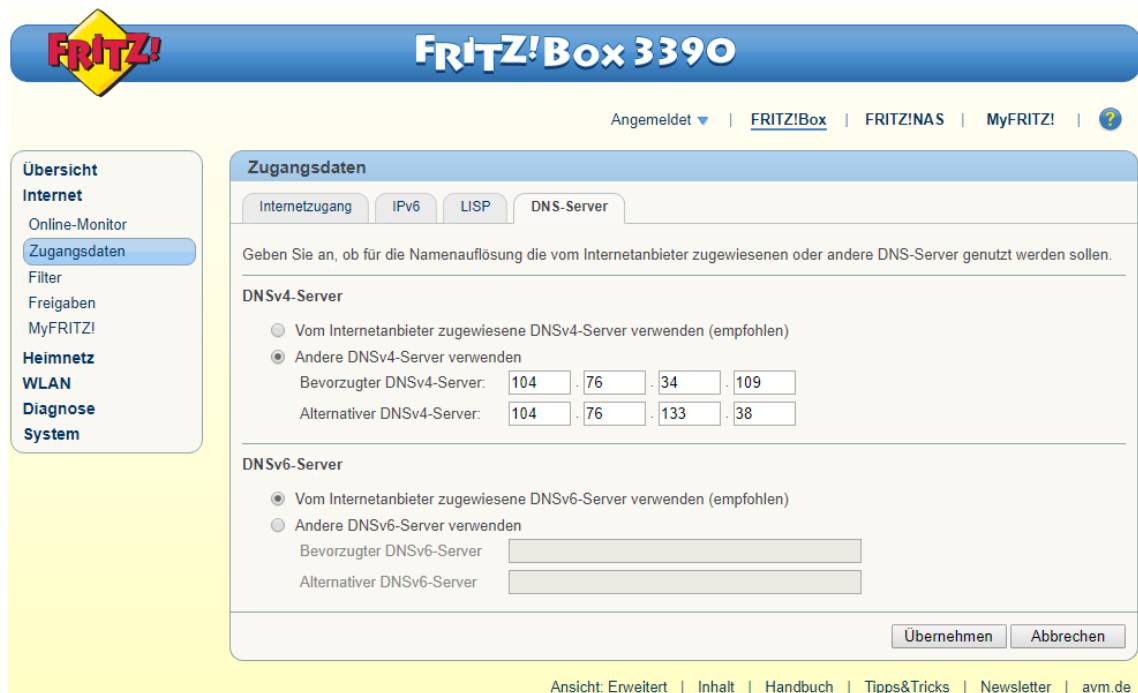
FRITZ!

FRITZ!Box 3390

Angemeldet | FRITZ!Box | FRITZ!NAS | MyFRITZ! | ?

Übersicht
Internet
Online-Monitor
Zugangsdaten
Filter
Freigaben
MyFRITZ!
Heimnetz
WLAN
Diagnose
System

Zugangsdaten

Internetzugang | IPv6 | LISP | DNS-Server

Geben Sie an, ob für die Namenauflösung die vom Internetanbieter zugewiesenen oder andere DNS-Server genutzt werden sollen.

DNSv4-Server

Vom Internetanbieter zugewiesene DNSv4-Server verwenden (empfohlen)
Andere DNSv4-Server verwenden
Bevorzugter DNSv4-Server: 104 . 76 . 34 . 109
Alternativer DNSv4-Server: 104 . 76 . 133 . 38

DNSv6-Server

Vom Internetanbieter zugewiesene DNSv6-Server verwenden (empfohlen)
Andere DNSv6-Server verwenden
Bevorzugter DNSv6-Server
Alternativer DNSv6-Server

Übernehmen Abbrechen

Ansicht: Erweitert | Inhalt | Handbuch | Tipps&Tricks | Newsletter | avm.de